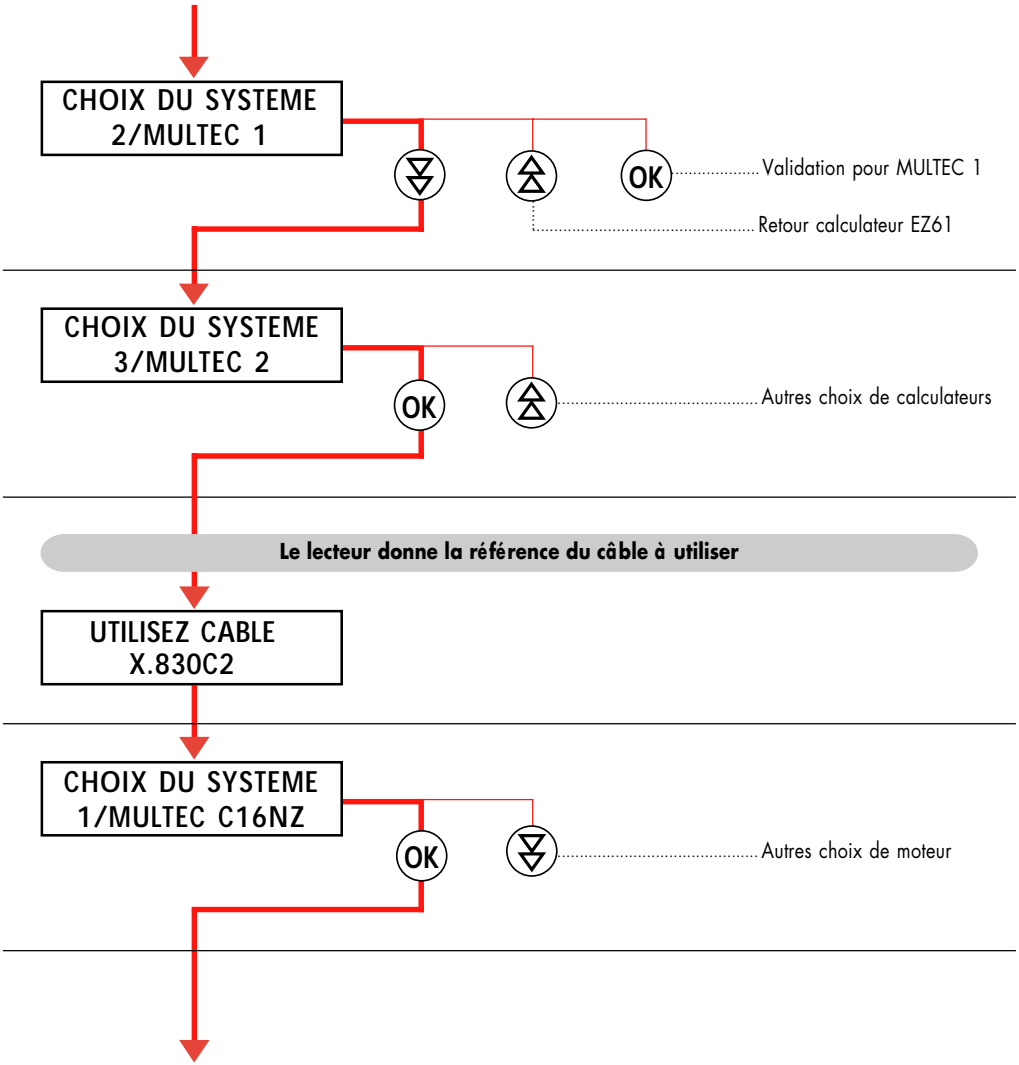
CHOIX DU SYSTEME
2/MULTEC 1

OK

Validation pour MULTEC 1

Retour calculateur EZ61

CHOIX DU SYSTEME
3/MULTEC 2

OK

Autres choix de calculateurs

Le lecteur donne la référence du câble à utiliser

UTILISEZ CABLE
X.830C2

CHOIX DU SYSTEME
1/MULTEC C16NZ

OK

Autres choix de moteur